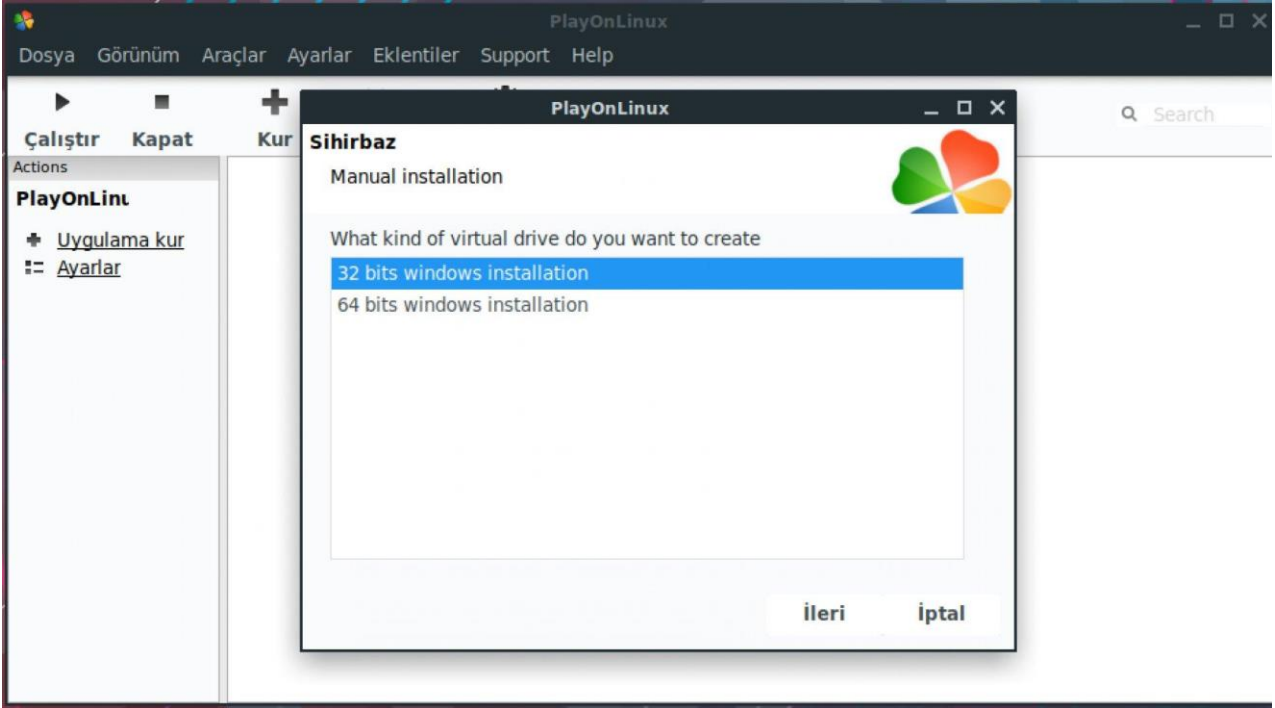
PlayOnLinux

Dosya Görünüm Araçlar Ayarlar Eklentiler Support Help

Çalıştır Kapat Kur

Search

Actions

PlayOnLinu

Uygulama kur
Ayarlar

PlayOnLinux

Sihirbaz

Manual installation

What kind of virtual drive do you want to create

32 bits windows installation
64 bits windows installation

İleri İptal